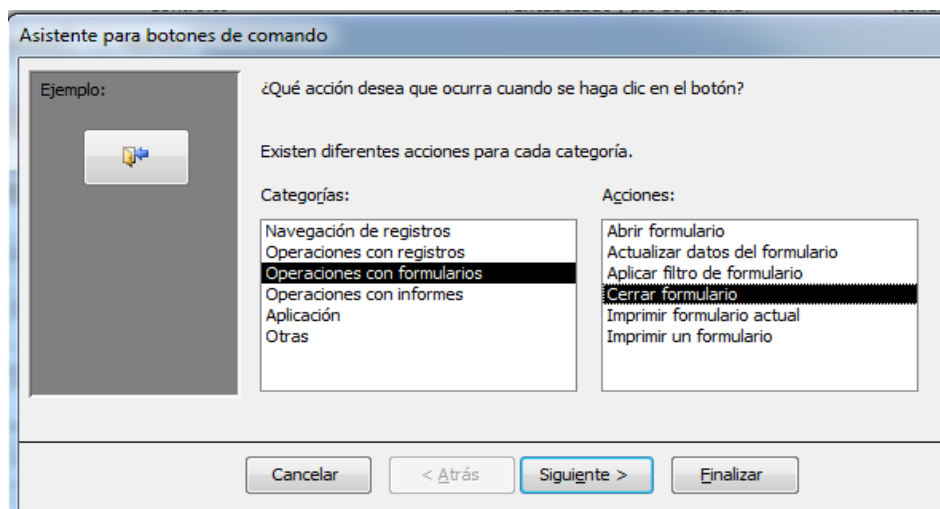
Asistente para botones de comando

Ejemplo:

¿Qué acción desea que ocurra cuando se haga clic en el botón?

Existen diferentes acciones para cada categoría.

Categorías:

Navegación de registros
Operaciones con registros
Operaciones con formularios
Operaciones con informes
Aplicación
Otras

Acciones:

Abrir formulario
Actualizar datos del formulario
Aplicar filtro de formulario
Cerrar formulario
Imprimir formulario actual
Imprimir un formulario

Cancelar
< Atrás
Siguiente >
Finalizar